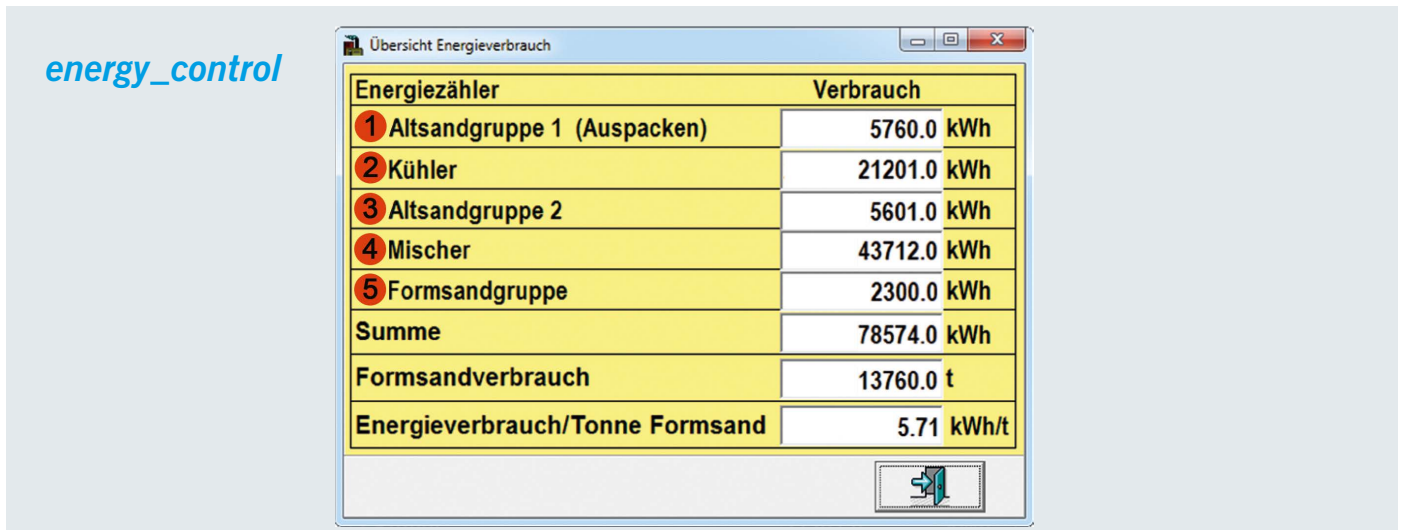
energy_control

Übersicht Energieverbrauch

| Energiezähler | Verbrauch |
|---|---|
| 1 Altsandgruppe 1 (Auspacken) | 5760.0 kWh |
| 2 Kühler | 21201.0 kWh |
| 3 Altsandgruppe 2 | 5601.0 kWh |
| 4 Mischer | 43712.0 kWh |
| 5 Formsandgruppe | 2300.0 kWh |
| Summe | 78574.0 kWh |
| Formsandverbrauch | 13760.0 t |
| Energieverbrauch/Tonne Formsand | 5.71 kWh/t |